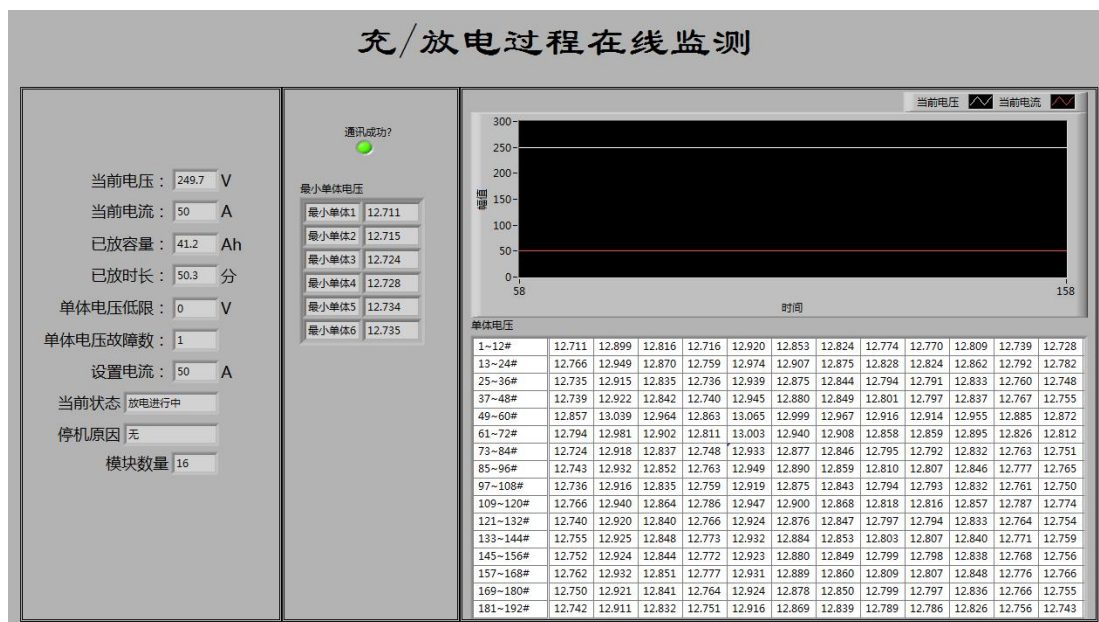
充/放电过程在线监测

当前电压： 249.7 V
当前电流： 50 A
已放容量： 41.2 Ah
已放时长： 50.3 分
单体电压低限： 0 V
单体电压故障数： 1
设置电流： 50 A
当前状态 放电进行中
停机原因 无
模块数量 16

通讯成功?

最小单体电压
最小单体1 12.711
最小单体2 12.715
最小单体3 12.724
最小单体4 12.728
最小单体5 12.734
最小单体6 12.735

当前电压 当前电流

300
250
200
150
100
50
0
幅值
58
158
时间

单体电压

| | | | | | | | | | | | | |
|---|---|---|---|---|---|---|---|---|---|---|---|---|
| 1~12# | 12.711 | 12.899 | 12.816 | 12.716 | 12.920 | 12.853 | 12.824 | 12.774 | 12.770 | 12.809 | 12.739 | 12.728 |
| 13~24# | 12.766 | 12.949 | 12.870 | 12.759 | 12.974 | 12.907 | 12.875 | 12.828 | 12.824 | 12.862 | 12.792 | 12.782 |
| 25~36# | 12.735 | 12.915 | 12.835 | 12.736 | 12.939 | 12.875 | 12.844 | 12.794 | 12.791 | 12.833 | 12.760 | 12.748 |
| 37~48# | 12.739 | 12.922 | 12.842 | 12.740 | 12.945 | 12.880 | 12.849 | 12.801 | 12.797 | 12.837 | 12.767 | 12.755 |
| 49~60# | 12.857 | 13.039 | 12.964 | 12.863 | 13.065 | 12.999 | 12.967 | 12.916 | 12.914 | 12.955 | 12.885 | 12.872 |
| 61~72# | 12.794 | 12.981 | 12.902 | 12.811 | 13.003 | 12.940 | 12.908 | 12.858 | 12.859 | 12.895 | 12.826 | 12.812 |
| 73~84# | 12.724 | 12.918 | 12.837 | 12.748 | 12.933 | 12.877 | 12.846 | 12.795 | 12.792 | 12.832 | 12.763 | 12.751 |
| 85~96# | 12.743 | 12.932 | 12.852 | 12.763 | 12.949 | 12.890 | 12.859 | 12.810 | 12.807 | 12.846 | 12.777 | 12.765 |
| 97~108# | 12.736 | 12.916 | 12.835 | 12.759 | 12.919 | 12.875 | 12.843 | 12.794 | 12.793 | 12.832 | 12.761 | 12.750 |
| 109~120# | 12.766 | 12.940 | 12.864 | 12.786 | 12.947 | 12.900 | 12.868 | 12.818 | 12.816 | 12.857 | 12.787 | 12.774 |
| 121~132# | 12.740 | 12.920 | 12.840 | 12.766 | 12.924 | 12.876 | 12.847 | 12.797 | 12.794 | 12.833 | 12.764 | 12.754 |
| 133~144# | 12.755 | 12.925 | 12.848 | 12.773 | 12.932 | 12.884 | 12.853 | 12.803 | 12.807 | 12.840 | 12.771 | 12.759 |
| 145~156# | 12.752 | 12.924 | 12.844 | 12.772 | 12.923 | 12.880 | 12.849 | 12.799 | 12.798 | 12.838 | 12.768 | 12.756 |
| 157~168# | 12.762 | 12.932 | 12.851 | 12.777 | 12.931 | 12.889 | 12.860 | 12.809 | 12.807 | 12.848 | 12.776 | 12.766 |
| 169~180# | 12.750 | 12.921 | 12.841 | 12.764 | 12.924 | 12.878 | 12.850 | 12.799 | 12.797 | 12.836 | 12.766 | 12.755 |
| 181~192# | 12.742 | 12.911 | 12.832 | 12.751 | 12.916 | 12.869 | 12.839 | 12.789 | 12.786 | 12.826 | 12.756 | 12.743 |